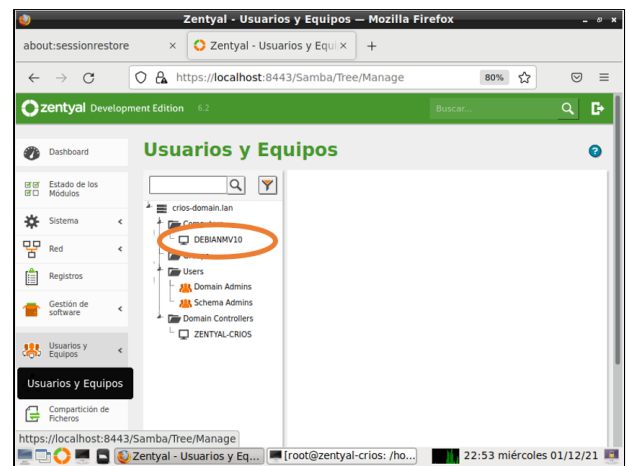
Zentyal - Usuarios y Equipos — Mozilla Firefox

about:sessionrestore ×
Zentyal - Usuarios y Equi ×
+

https://localhost:8443/Samba/Tree/Manage
80%

zentyal Development Edition 6.2
Buscar...

Dashboard
Estado de los Módulos
Sistema
Red
Registros
Gestión de software
Usuarios y Equipos
Usuarios y Equipos
Compartición de Ficheros

Usuarios y Equipos

crios-domain.lan
Comp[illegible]
DEBIANMV10
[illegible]
Users
Domain Admins
Schema Admins
Domain Controllers
ZENTYAL-CRIOS

https://localhost:8443/Samba/Tree/Manage
Zentyal - Usuarios y Eq...
[root@zentyal-crios: /ho...
22:53 miércoles 01/12/21